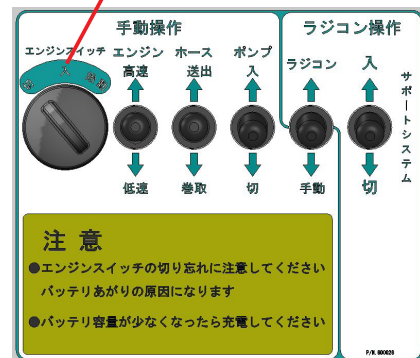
手動操作

ラジコン操作

エンジンスイッチ

切 入 始動

エンジン
高速
低速

ホース
送出
巻取

ポンプ
入
切

ラジコン
手動

入
切

サポートシステム

注 意

●エンジンスイッチの切り忘れに注意してください
バッテリあがりの原因になります

●バッテリ容量が少なくなったら充電してください

P/N. 000020